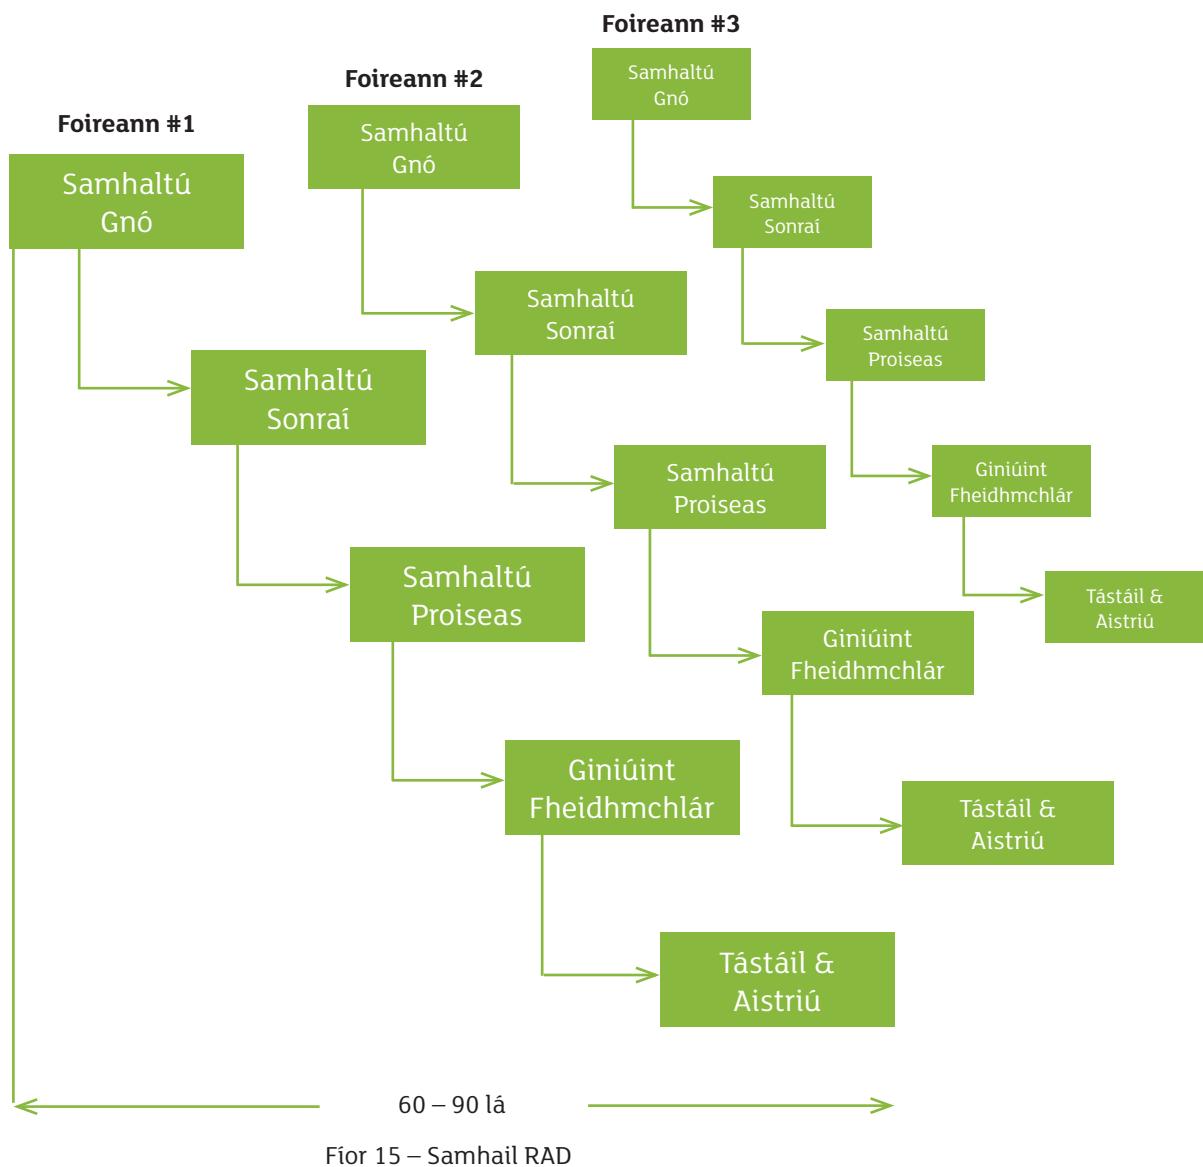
Foireann #3

Samhaltú Gnó

Samhaltú Sonraí

Samhaltú Proiseas

Giniúint Fheidhmchlár

Tástáil & Aistriú

Foireann #2

Samhaltú Gnó

Samhaltú Sonraí

Samhaltú Proiseas

Giniúint Fheidhmchlár

Tástáil & Aistriú

Foireann #1

Samhaltú Gnó

Samhaltú Sonraí

Samhaltú Proiseas

Giniúint Fheidhmchlár

Tástáil & Aistriú

60 – 90 lá

Fíor 15 – Samhail RAD